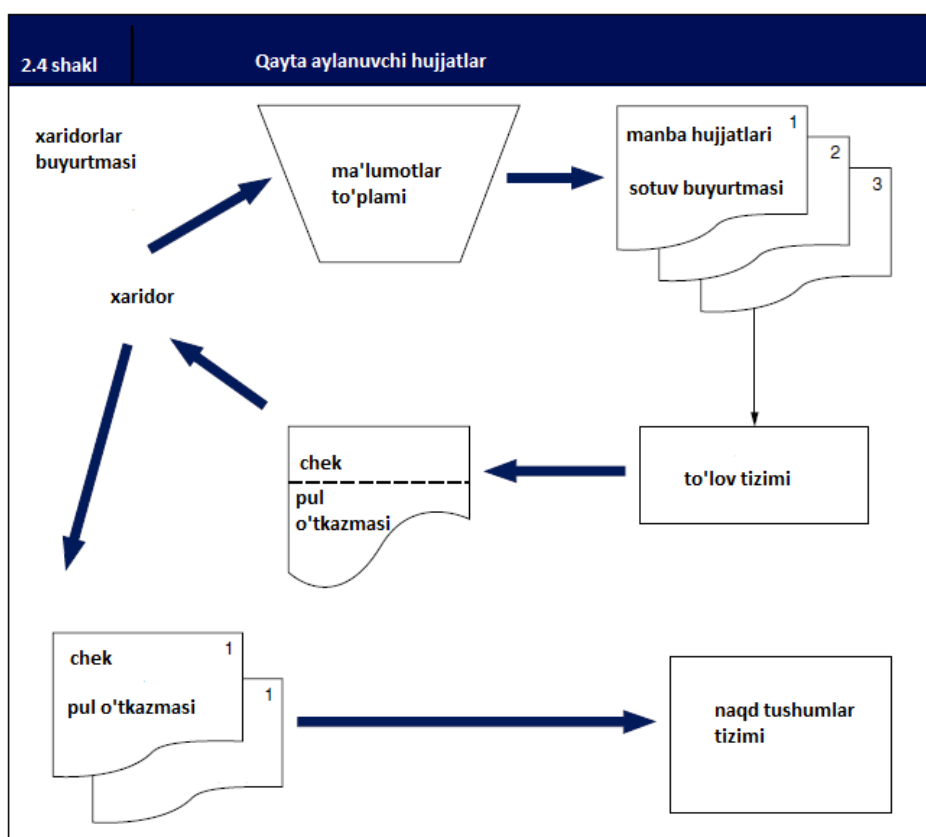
2.4 shakl

Qayta aylanuvchi hujjatlar

xaridorlar buyurtmasi

ma'lumotlar to'plami

manba hujjatlari

1

sotuv buyurtmasi

2

3

xaridor

chek

pul o'tkazmasi

to'lov tizimi

chek

1

pul o'tkazmasi

1

naqd tushumlar tizimi